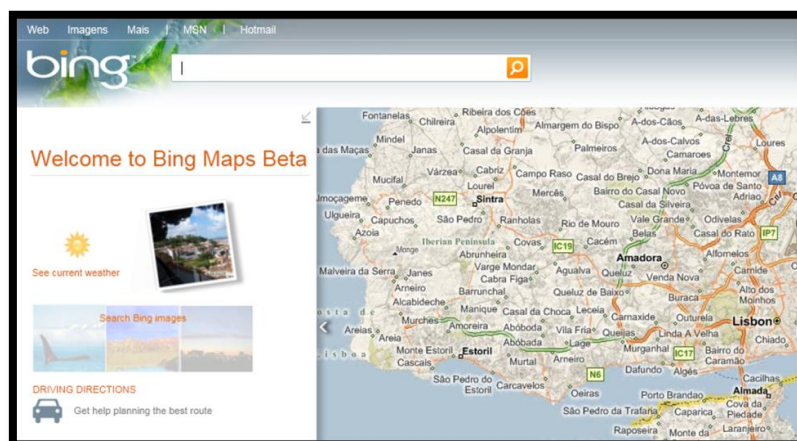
Web Imagens Mais | MSN | Hotmail

bing

Welcome to Bing Maps Beta

See current weather

Search Bing images

DRIVING DIRECTIONS

Get help planning the best route

Fontanelas Chilreira Ribeira dos Cões Alpolentim Almargem do Bispo A-dos-Cãos A-das-Lebres A8 das Maças Mindel Janas Casal da Granja Palmeiros A-dos-Calvos Loures Camaroes Mucifal Várzea Cabriz Campo Raso Casal do Brejo Dona Maria Montemor Póvoa de Santo Adrião Amoçageme Penedo N247 Lourel Sintra Mercês Bairro do Casal Novo Casal da Silveira Ulgueira Capuchos São Pedro Ranholas Rio de Mouro Vale Grande Odivelas Azoia Iberian Peninsula Covas IC19 Cacém Belas Casal do Rato IP7 Monge Abrunheira Amadora Alfornelos Malveira da Serra Janes Varge Mondar Agualva Queluz Venda Nova Carnide Cabra Figa Alto dos Moinhos Areia Barrunchal Queluz de Baixo Buraca Alcabideche Manique Casal da Choca Leceia Carnaxide Outurela Murches Amoreira Abóboda Vila Fria Queijas Linda A Velha Lisbon Areias Areia Abóbada Lage Chiado Monte Estoril Estoril Murganhal IC17 Bairro do Caramão Cascais Murtal Arneiro Dafundo Algés N6 Cacilhas São Pedro do Estoril Carcavelos Oeiras Porto Brandão Almada São Pedro da Trafaria Caparica Cova da Piedade Raposeira Monte da Laranjeiro